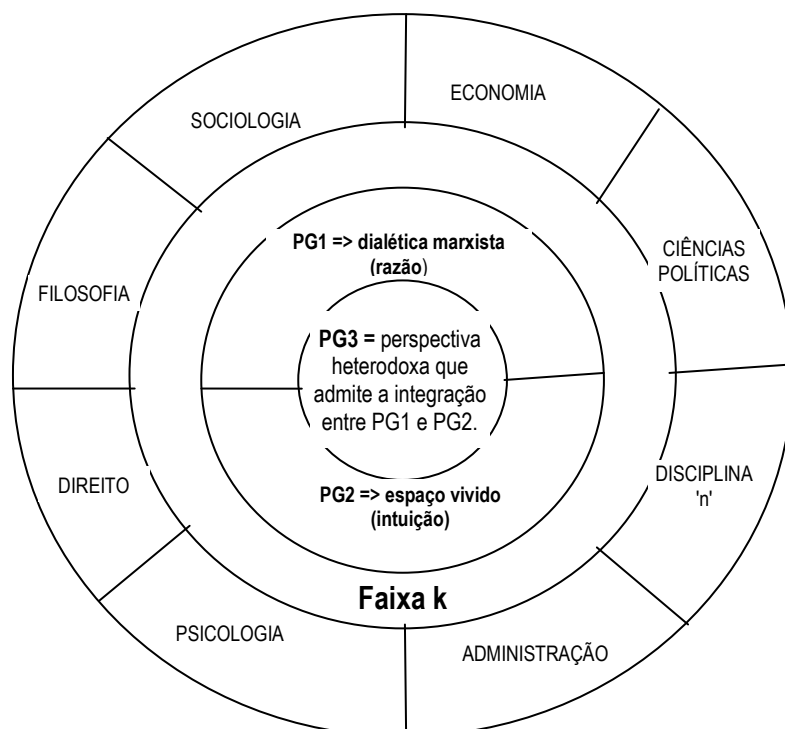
ECONOMIA

SOCIOLOGIA

PG1 => dialética marxista (razão)

CIÊNCIAS POLÍTICAS

FILOSOFIA

PG3 = perspectiva heterodoxa que admite a integração entre PG1 e PG2.

DISCIPLINA 'n'

DIREITO

PG2 => espaço vivido (intuição)

Faixa k

PSICOLOGIA

ADMINISTRAÇÃO